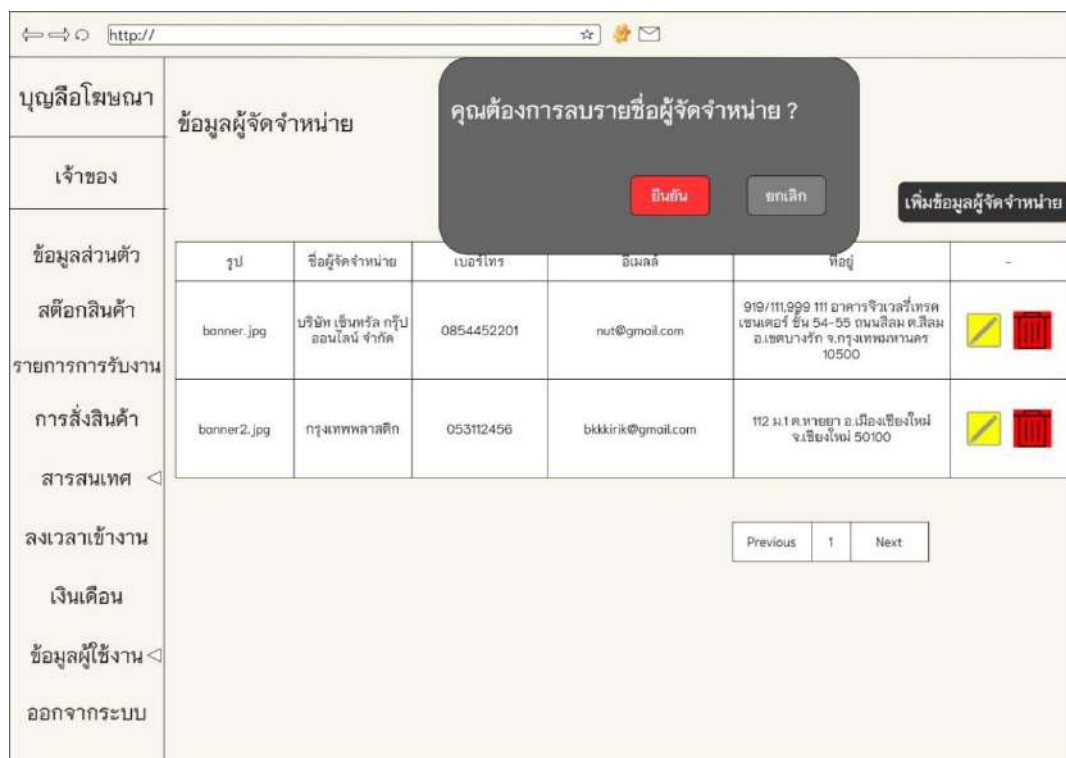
http://

บุญลือโฆษณา

เจ้าของ

ข้อมูลส่วนตัว

สต๊อกสินค้า

รายการการรับงาน

การสั่งสินค้า

สารสนเทศ ◁

ลงเวลาเข้างาน

เงินเดือน

ข้อมูลผู้ใช้งาน ◁

ออกจากระบบ

ข้อมูลผู้จัดจำหน่าย

คุณต้องการลบรายชื่อผู้จัดจำหน่าย ?

ยืนยัน

ยกเลิก

เพิ่มข้อมูลผู้จัดจำหน่าย

| รูป | ชื่อผู้จัดจำหน่าย | เบอร์โทร | อีเมลล์ | ที่อยู่ | - |
|---|---|---|---|---|---|
| bonner.jpg | บริษัท เซ็นทรัล กรุ๊ป ออนไลน์ จำกัด | 0854452201 | nut@gmail.com | 919/111,999 111 อาคารจิวเวลรี่เทรด เซนเตอร์ ชั้น 54-55 ถนนสีลม ต.สีลม อ.เขตบางรัก จ.กรุงเทพมหานคร 10500 | |
| bonner2.jpg | กรุงเทพพลาสติก | 053112456 | bkkkirik@gmail.com | 112 ม.1 ต.หายยา อ.เมืองเชียงใหม่ จ.เชียงใหม่ 50100 | |

Previous 1 Next